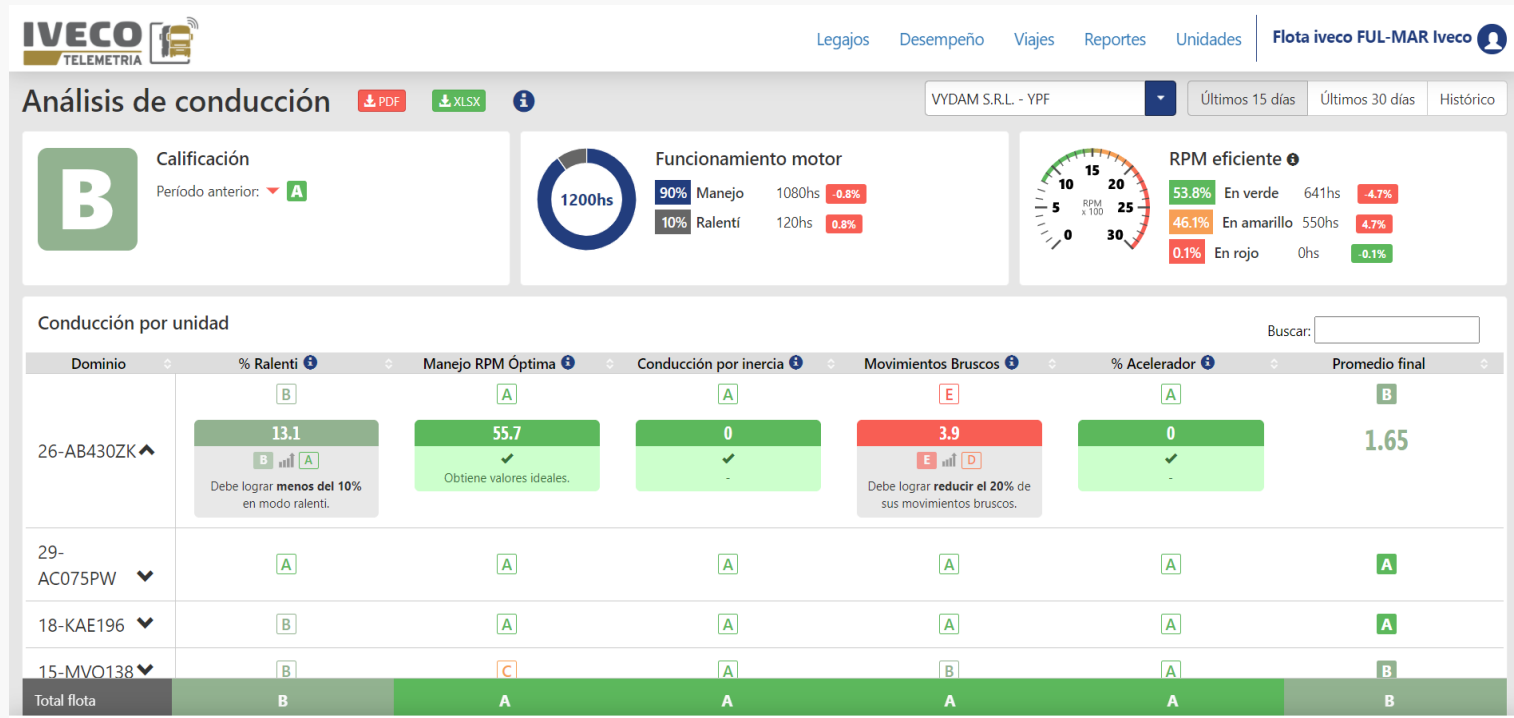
IVECO TELEMETRIA

Legajos Desempeño Viajes Reportes Unidades Flota iveco FUL-MAR Iveco

Análisis de conducción PDF XLSX

VYDAM S.R.L. - YPF

Últimos 15 días Últimos 30 días Histórico

B

Calificación

Período anterior: A

1200hs

Funcionamiento motor

90% Manejo 1080hs -0.8%

10% Ralentí 120hs 0.8%

0 5 10 15 20 25 30 RPM x 100

RPM eficiente

53.8% En verde 641hs -4.7%

46.1% En amarillo 550hs 4.7%

0.1% En rojo 0hs -0.1%

Conducción por unidad

Buscar:

| Dominio | % Ralenti | Manejo RPM Óptima | Conducción por inercia | Movimientos Bruscos | % Acelerador | Promedio final |
|---|---|---|---|---|---|---|
| 26-AB430ZK | B 13.1 B A Debe lograr **menos del 10%** en modo ralenti. | A 55.7 Obtiene valores ideales. | A 0 - | E 3.9 E D Debe lograr **reducir el 20%** de sus movimientos bruscos. | A 0 - | B 1.65 |
| 29-AC075PW | A | A | A | A | A | A |
| 18-KAE196 | B | A | A | A | A | A |
| 15-MVO138 | B | C | A | B | A | B |
| Total flota | B | A | A | A | A | B |